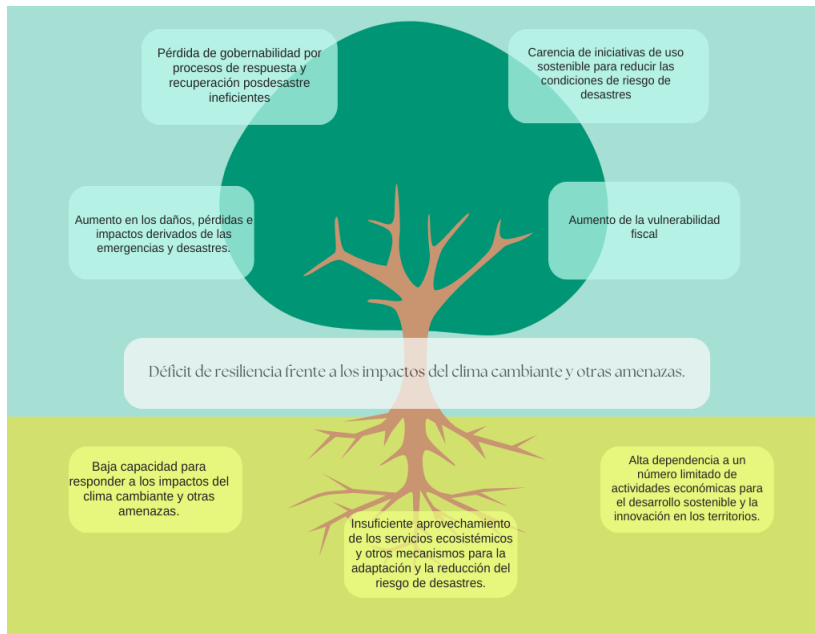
Pérdida de gobernabilidad por procesos de respuesta y recuperación posdesastre ineficientes

Carencia de iniciativas de uso sostenible para reducir las condiciones de riesgo de desastres

Aumento en los daños, pérdidas e impactos derivados de las emergencias y desastres.

Aumento de la vulnerabilidad fiscal

Déficit de resiliencia frente a los impactos del clima cambiante y otras amenazas.

Baja capacidad para responder a los impactos del clima cambiante y otras amenazas.

Alta dependencia a un número limitado de actividades económicas para el desarrollo sostenible y la innovación en los territorios.

Insuficiente aprovechamiento de los servicios ecosistémicos y otros mecanismos para la adaptación y la reducción del riesgo de desastres.